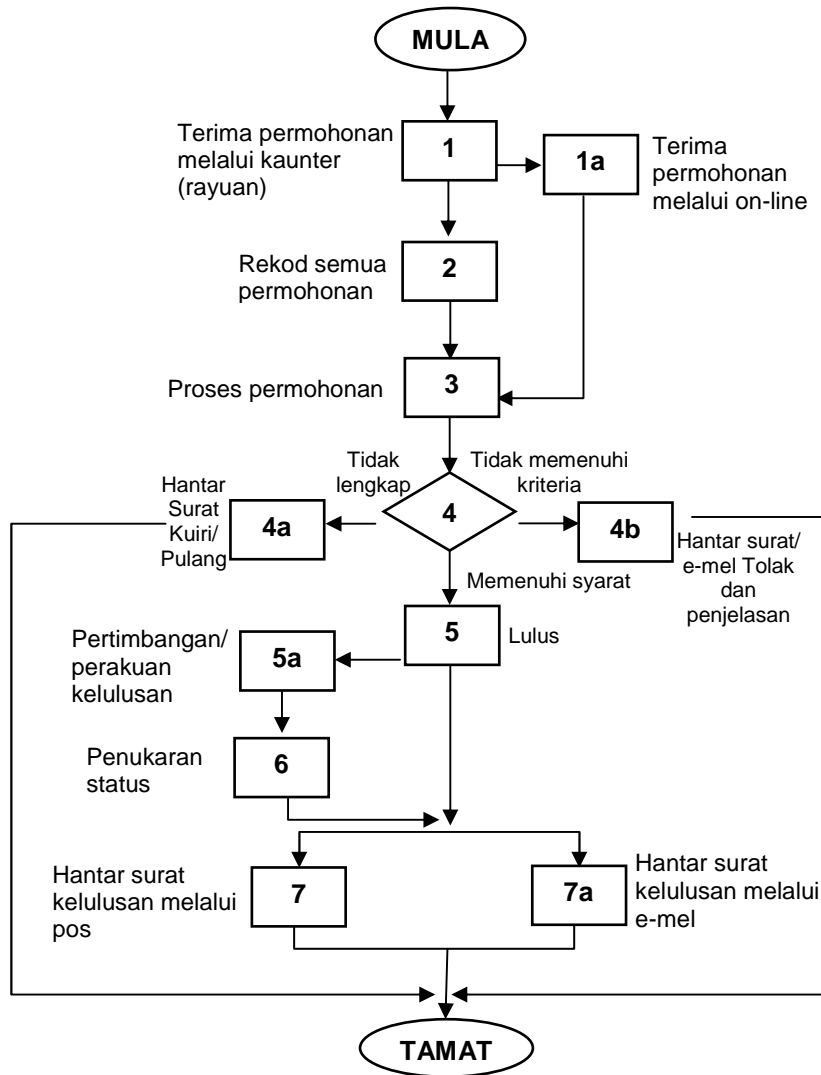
MULA

Terima permohonan melalui kaunter (rayuan)

1

1a

Terima permohonan melalui on-line

Rekod semua permohonan

2

Proses permohonan

3

Tidak lengkap

Tidak memenuhi kriteria

Hantar Surat Kuiri/ Pulang

4a

4

4b

Hantar surat/ e-mel Tolak dan penjelasan

Memenuhi syarat

5

Lulus

Pertimbangan/ perakuan kelulusan

5a

Penukaran status

6

Hantar surat kelulusan melalui pos

7

7a

Hantar surat kelulusan melalui e-mel

TAMAT